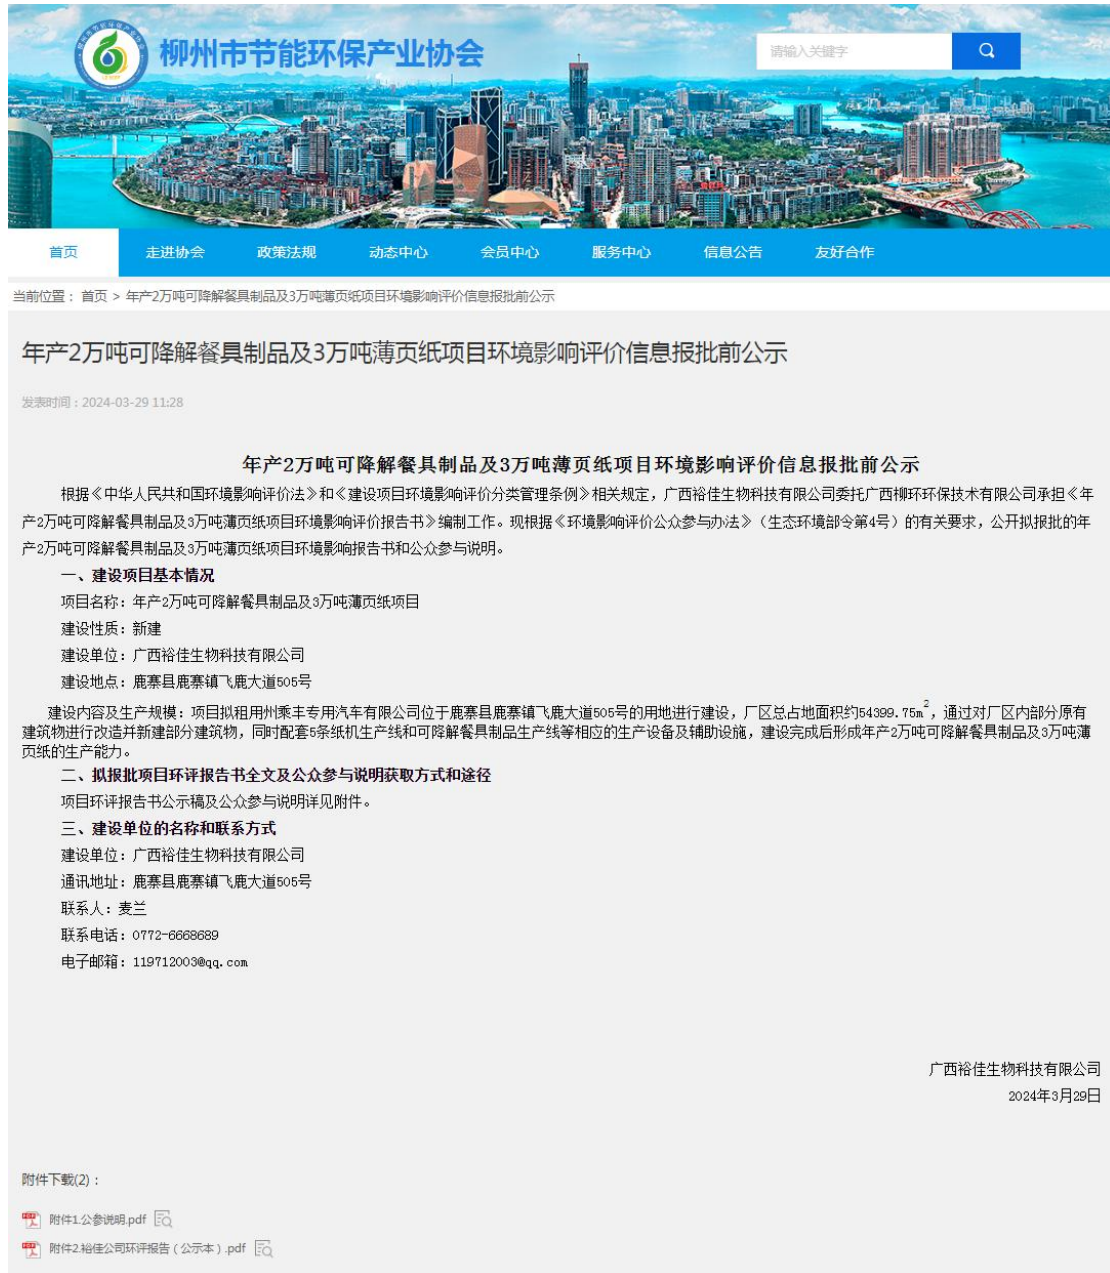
柳州市节能环保产业协会

请输入关键字

首页 走进协会 政策法规 动态中心 会员中心 服务中心 信息公告 友好合作

当前位置： 首页 > 年产2万吨可降解餐具制品及3万吨薄页纸项目环境影响评价信息报批前公示

年产2万吨可降解餐具制品及3万吨薄页纸项目环境影响评价信息报批前公示

发表时间：2024-03-29 11:28

年产2万吨可降解餐具制品及3万吨薄页纸项目环境影响评价信息报批前公示

根据《中华人民共和国环境影响评价法》和《建设项目环境影响评价分类管理条例》相关规定，广西裕佳生物科技有限公司委托广西柳环环保技术有限公司承担《年产2万吨可降解餐具制品及3万吨薄页纸项目环境影响评价报告书》编制工作。现根据《环境影响评价公众参与办法》（生态环境部令第4号）的有关要求，公开拟报批的年产2万吨可降解餐具制品及3万吨薄页纸项目环境影响报告书和公众参与说明。

一、建设项目基本情况

项目名称：年产2万吨可降解餐具制品及3万吨薄页纸项目

建设性质：新建

建设单位：广西裕佳生物科技有限公司

建设地点：鹿寨县鹿寨镇飞鹿大道505号

建设内容及生产规模：项目拟租用州乘丰专用汽车有限公司位于鹿寨县鹿寨镇飞鹿大道505号的用地进行建设，厂区总占地面积约54399.75m$^2$，通过对厂区内部分原有建筑物进行改造并新建部分建筑物，同时配套5条纸机生产线和可降解餐具制品生产线等相应的生产设备及辅助设施，建设完成后形成年产2万吨可降解餐具制品及3万吨薄页纸的生产能力。

二、拟报批项目环评报告书全文及公众参与说明获取方式和途径

项目环评报告书公示稿及公众参与说明详见附件。

三、建设单位的名称和联系方式

建设单位：广西裕佳生物科技有限公司

通讯地址：鹿寨县鹿寨镇飞鹿大道505号

联系人：麦兰

联系电话：0772-6668689

电子邮箱：119712003@qq.com

广西裕佳生物科技有限公司

2024年3月29日

附件下载(2)：

附件1.公参说明.pdf

附件2.裕佳公司环评报告（公示本）.pdf